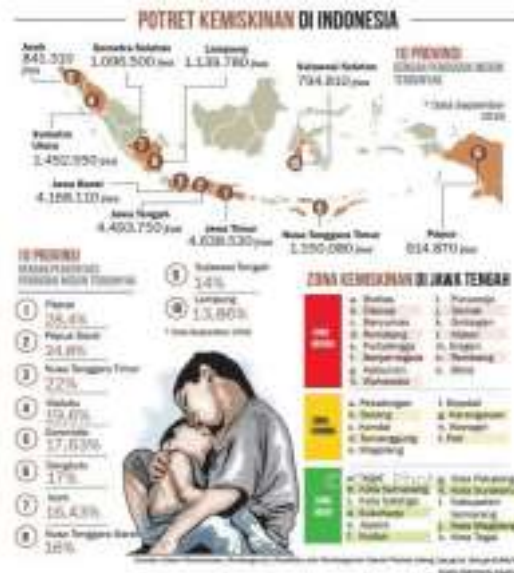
POTRET KEMISKINAN DI INDONESIA

Aceh
841.310 jiwa

Sumatera Selatan
1.096.500 jiwa

Lampung
1.139.780 jiwa

Sulawesi Selatan
794.810 jiwa

10 PROVINSI
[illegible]

* Data September 2016

Sumatera Utara
1.452.550 jiwa

Jawa Barat
4.168.110 jiwa

Jawa Tengah
4.493.750 jiwa

Jawa Timur
4.638.530 jiwa

Nusa Tenggara Timur
1.150.080 jiwa

Papua
914.870 jiwa

10 PROVINSI
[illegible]

1 Papua 28,4%
2 Papua Barat 24,8%
3 Nusa Tenggara Timur 22%
4 Maluku 19,6%
5 Gorontalo 17,63%
6 Bengkulu 17%
7 Aceh 16,43%
8 Nusa Tenggara Barat 16%
9 Sulawesi Tengah 14%
10 Lampung 13,86%

* Data September 2016

ZONA KEMISKINAN DI JAWA TENGAH

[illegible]